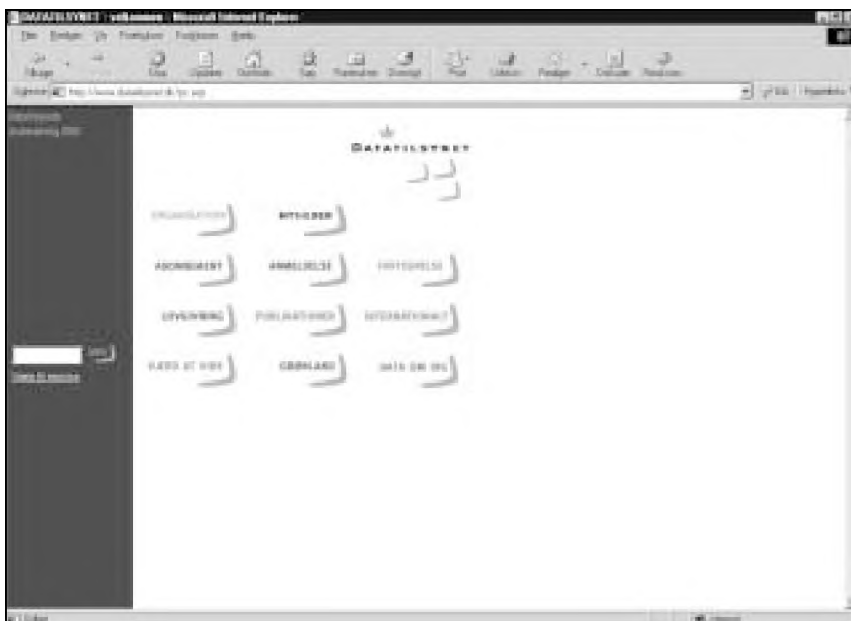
DATATILSYNET - velkommen - Microsoft Internet Explorer

Filer Rediger Vis Foretrukne Funktioner Hjælp

Tilbage Stop Opdater Startside Søg Foretrukne Oversigt Post Udskriv Rediger Diskuter Real.com

Adresse http://www.datatilsynet.dk/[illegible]

DATATILSYNET

ORGANISATION

NYHEDER

ANMELDELSE

TILSYN

VEJLEDNING

PUBLIKATIONER

INTERNATIONALT

KORTE ST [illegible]

GRØNLAND

DATA OM DIG

Søg